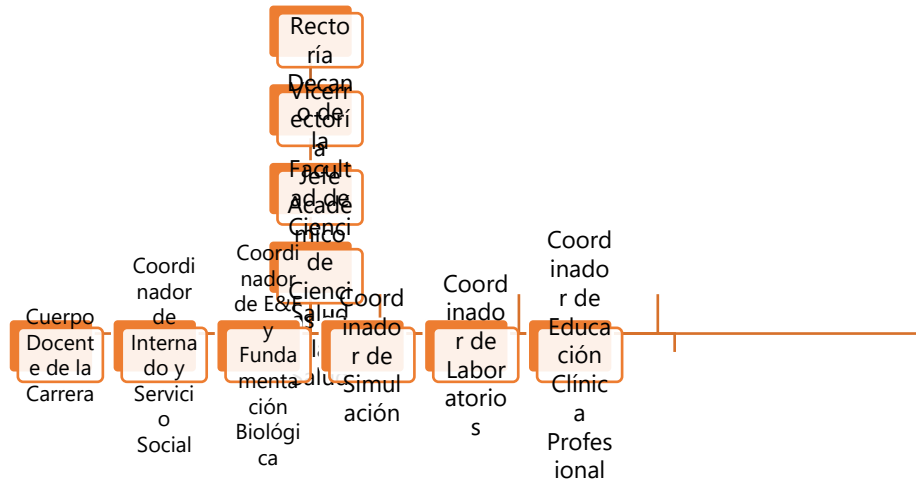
Rectoría

Decano de la Facultad de Ciencias de la Salud

Vicerrectoría Académica

Jefe Académico de Ciencias de la Salud

Cuerpo Docente de la Carrera

Coordinador de Internado y Servicio Social

Coordinador de E&S y Fundamentación Biológica

Coordinador de Simulación

Coordinador de Laboratorios

Coordinador de Educación Clínica Profesional